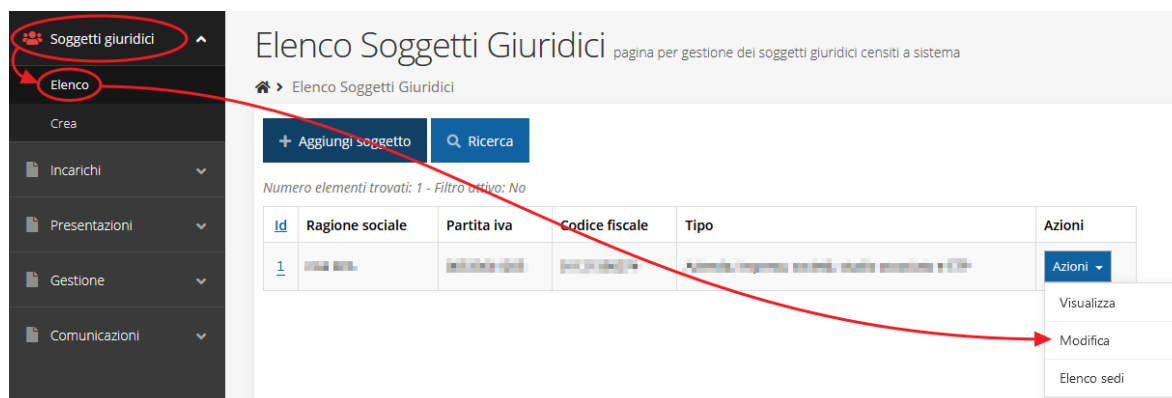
Soggetti giuridici
Elenco
Crea
Incarichi
Presentazioni
Gestione
Comunicazioni

Elenco Soggetti Giuridici pagina per gestione dei soggetti giuridici censiti a sistema

Elenco Soggetti Giuridici

+ Aggiungi soggetto
Ricerca

Numero elementi trovati: 1 - Filtro attivo: No

| Id | Ragione sociale | Partita iva | Codice fiscale | Tipo | Azioni |
|---|---|---|---|---|---|
| 1 | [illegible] | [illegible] | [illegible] | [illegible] | Azioni |

Visualizza
Modifica
Elenco sedi